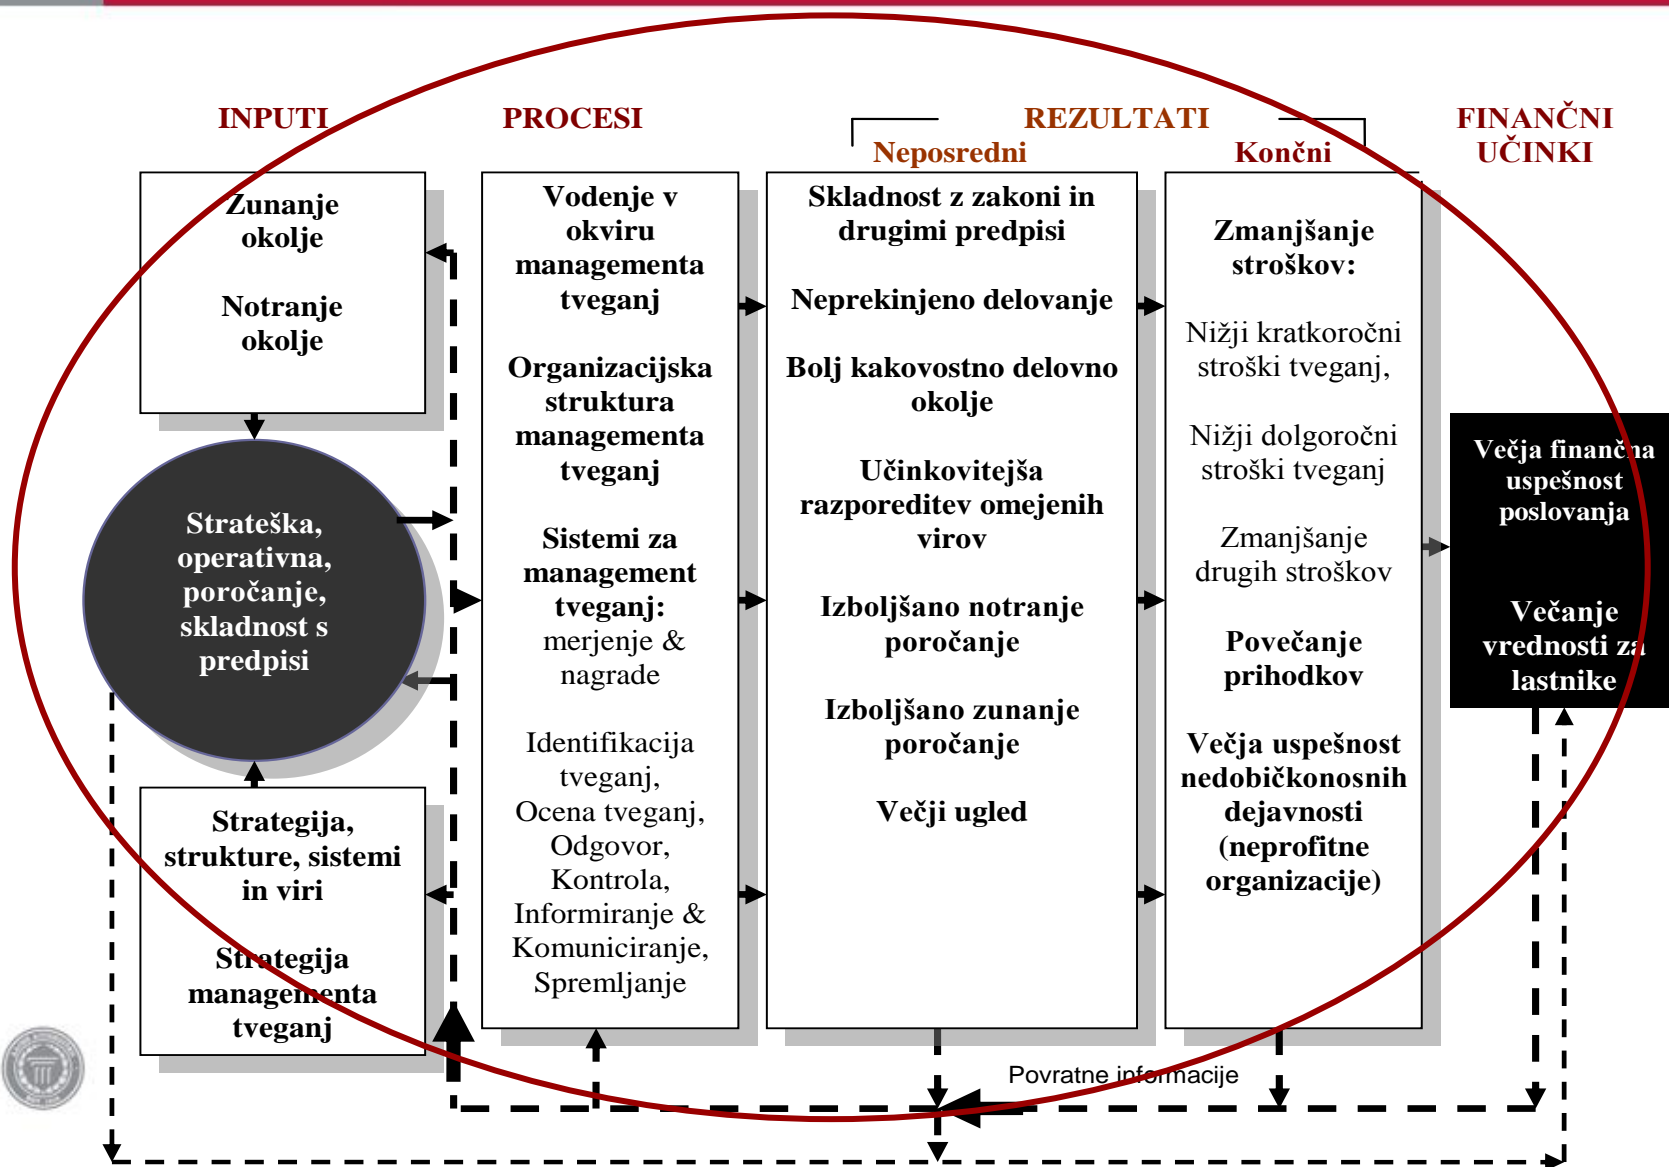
INPUTI

PROCESI

REZULTATI

Neposredni

Končni

FINANČNI UČINKI

Zunanje okolje

Notranje okolje

Strateška, operativna, poročanje, skladnost s predpisi

Strategija, strukture, sistemi in viri

Strategija managementa tveganj

Vodenje v okviru managementa tveganj

Organizacijska struktura managementa tveganj

Sistemi za management tveganj: merjenje & nagrade

Identifikacija tveganj, Ocena tveganj, Odgovor, Kontrola, Informiranje & Komuniciranje, Spremljanje

Skladnost z zakoni in drugimi predpisi

Neprekinjeno delovanje

Bolj kakovostno delovno okolje

Učinkovitejša razporeditev omejenih virov

Izboljšano notranje poročanje

Izboljšano zunanje poročanje

Večji ugled

Zmanjšanje stroškov:

Nižji kratkoročni stroški tveganj,

Nižji dolgoročni stroški tveganj

Zmanjšanje drugih stroškov

Povečanje prihodkov

Večja uspešnost nedobičkonosnih dejavnosti (neprofitne organizacije)

Večja finančna uspešnost poslovanja

Večanje vrednosti za lastnike

Povratne informacije